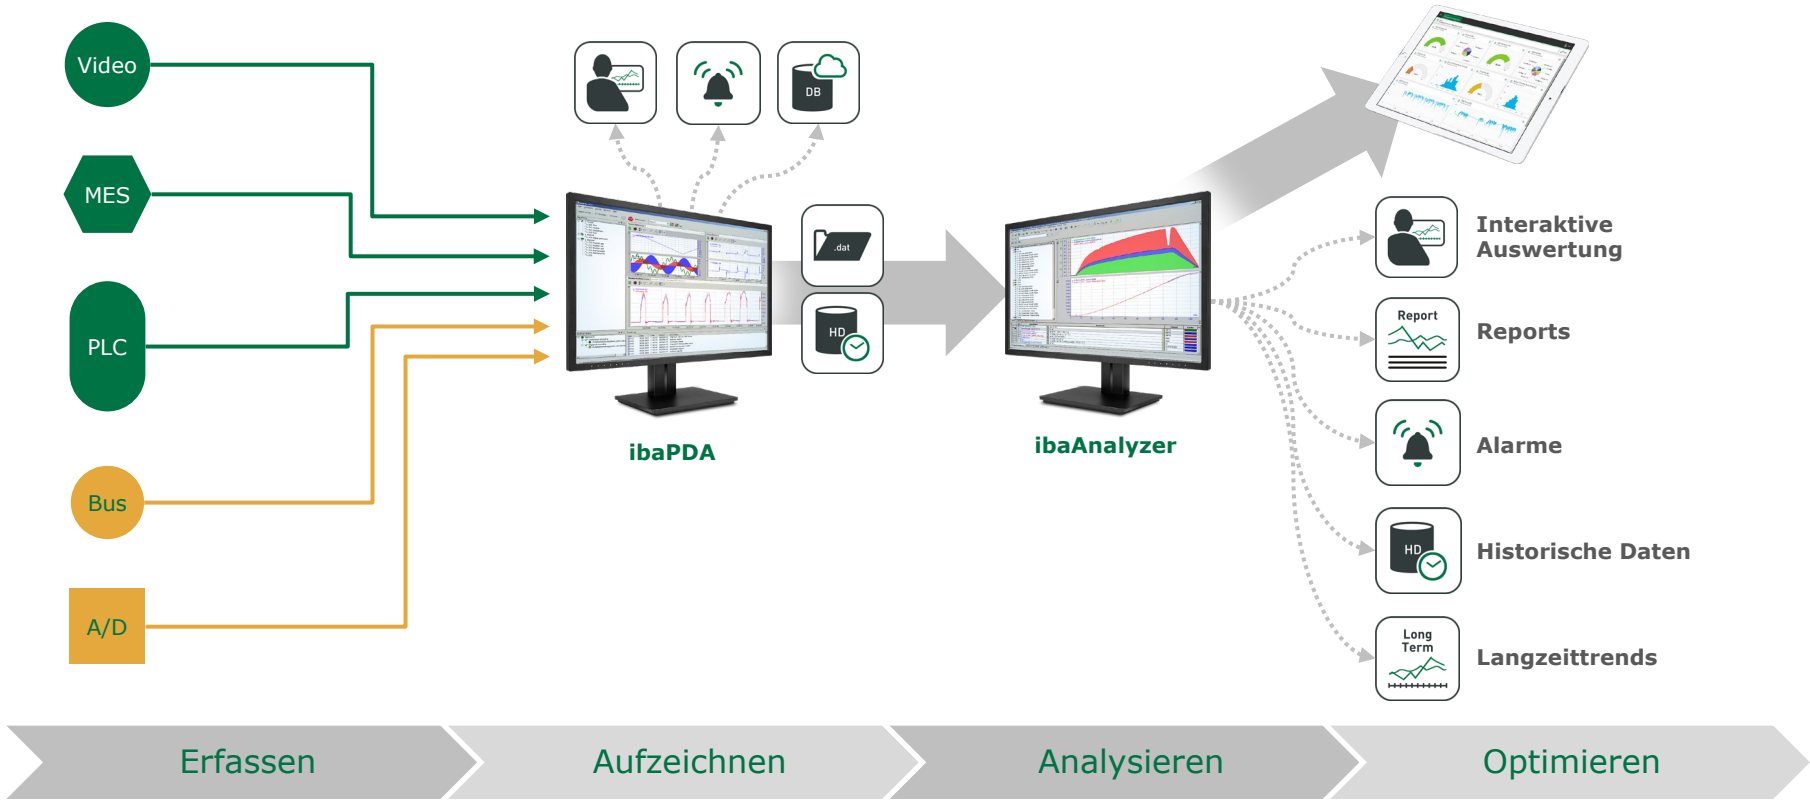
Video

MES

PLC

Bus

A/D

DB

.dat

HD

ibaPDA

ibaAnalyzer

Interaktive Auswertung

Report

Reports

Alarme

HD

Historische Daten

Long Term

Langzeittrends

Erfassen

Aufzeichnen

Analysieren

Optimieren